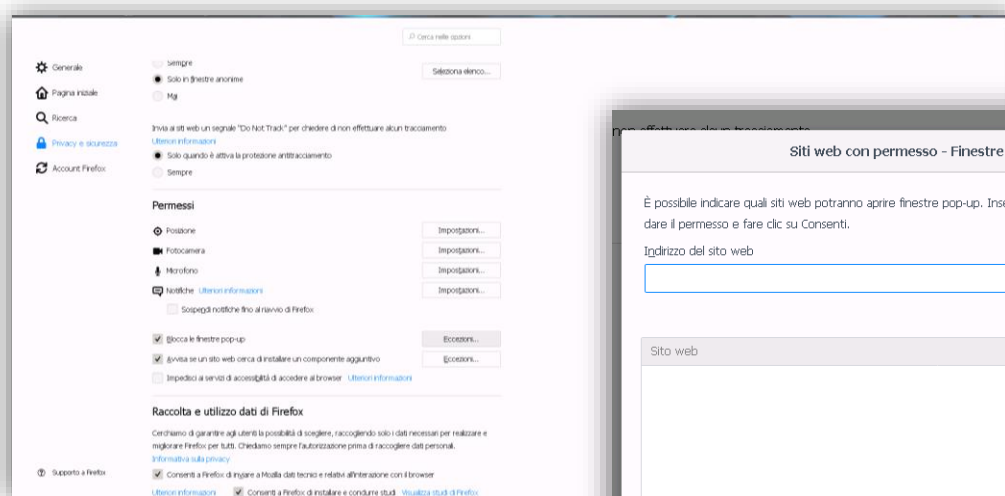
Cerca nelle opzioni

Generale
Pagina iniziale
Ricerca
Privacy e sicurezza
Account Firefox

Sempre
Solo in finestre anonime
Mai

Seleziona elenco…

Invia ai siti web un segnale "Do Not Track" per chiedere di non effettuare alcun tracciamento
Ulteriori informazioni
Solo quando è attiva la protezione antitracciamento
Sempre

Permessi

Posizione
Impostazioni…
Fotocamera
Impostazioni…
Microfono
Impostazioni…
Notifiche Ulteriori informazioni
Impostazioni…
Sospendi notifiche fino al riavvio di Firefox

Blocca le finestre pop-up
Eccezioni…
Avvisa se un sito web cerca di installare un componente aggiuntivo
Eccezioni…
Impedisci ai servizi di accessibilità di accedere al browser Ulteriori informazioni

Raccolta e utilizzo dati di Firefox

Cerchiamo di garantire agli utenti la possibilità di scegliere, raccogliendo solo i dati necessari per realizzare e migliorare Firefox per tutti. Chiediamo sempre l'autorizzazione prima di raccogliere dati personali.
Informativa sulla privacy
Consenti a Firefox di inviare a Mozilla dati tecnici e relativi all'interazione con il browser
Ulteriori informazioni Consenti a Firefox di installare e condurre studi Visualizza studi di Firefox

Supporto a Firefox

non effettuare alcun tracciamento

Siti web con permesso - Finestre

È possibile indicare quali siti web potranno aprire finestre pop-up. Ins
dare il permesso e fare clic su Consenti.

Indirizzo del sito web

Sito web